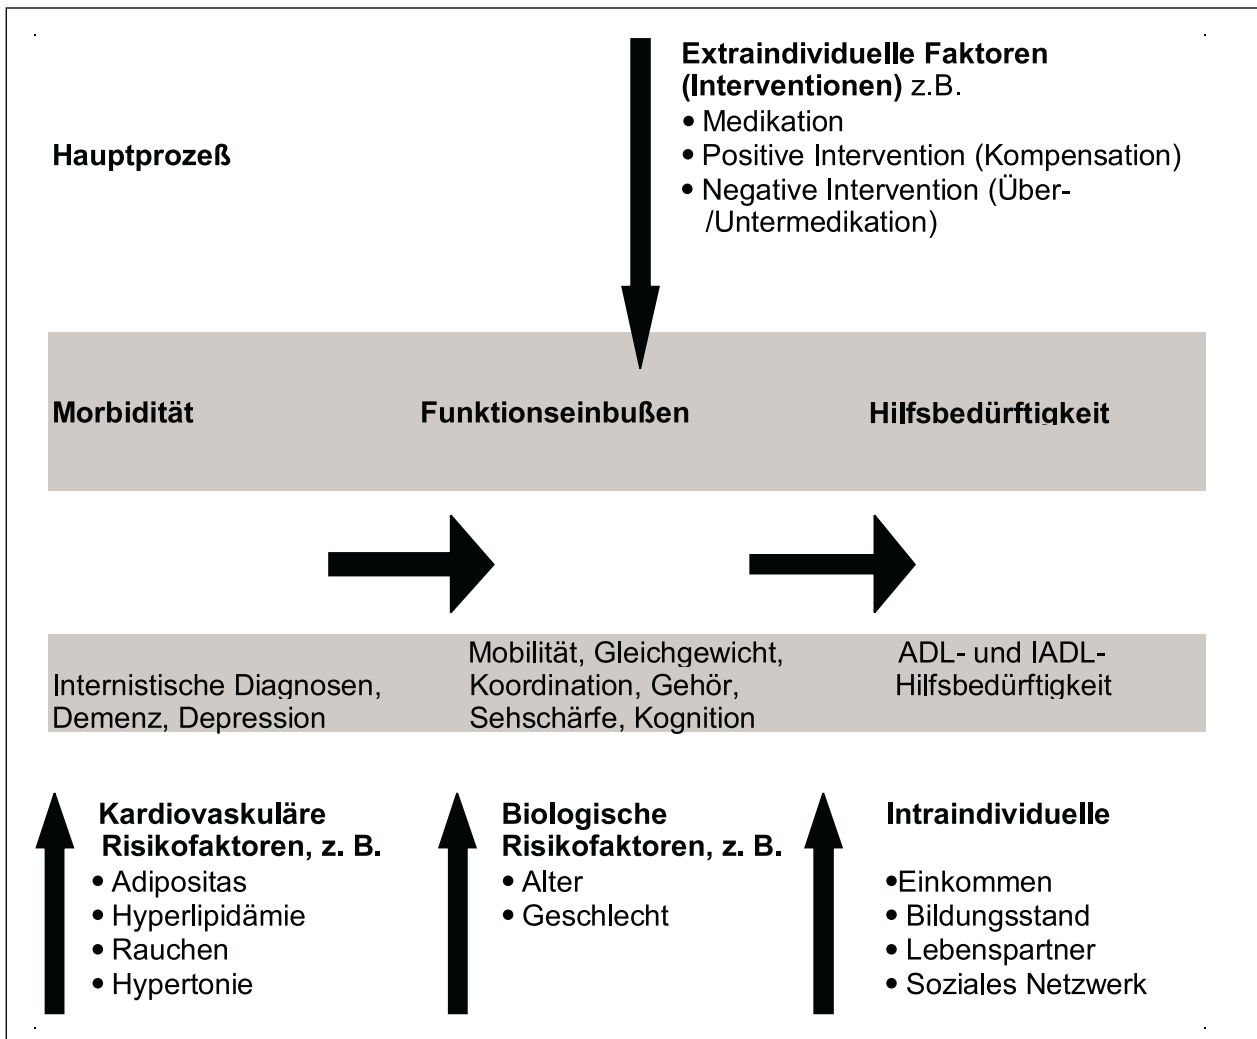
Extraindividuelle Faktoren (Interventionen) z.B.
• Medikation
• Positive Intervention (Kompensation)
• Negative Intervention (Über-/Untermedikation)

Hauptprozeß

Morbidität

Funktionseinbußen

Hilfsbedürftigkeit

Internistische Diagnosen, Demenz, Depression

Mobilität, Gleichgewicht, Koordination, Gehör, Sehschärfe, Kognition

ADL- und IADL-Hilfsbedürftigkeit

Kardiovaskuläre Risikofaktoren, z. B.
• Adipositas
• Hyperlipidämie
• Rauchen
• Hypertonie

Biologische Risikofaktoren, z. B.
• Alter
• Geschlecht

Intraindividuelle

•Einkommen
• Bildungsstand
• Lebenspartner
• Soziales Netzwerk